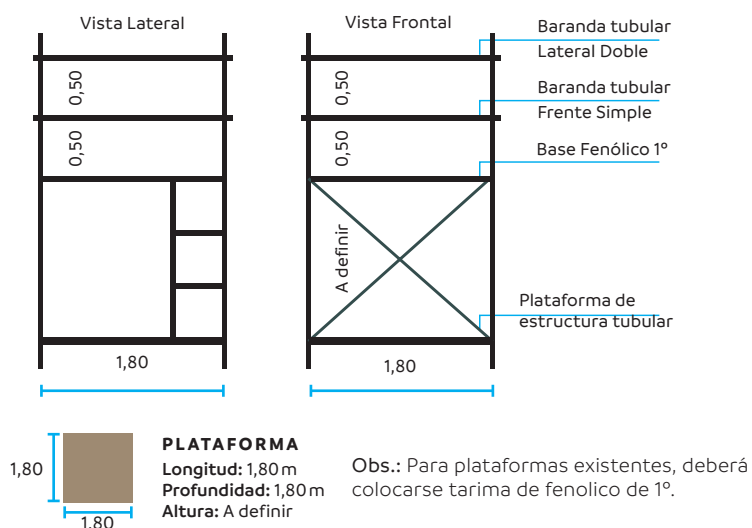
Vista Lateral

Vista Frontal

Baranda tubular Lateral Doble

Baranda tubular Frente Simple

Base Fenólico 1º

0,50

0,50

0,50

0,50

A definir

Plataforma de estructura tubular

1,80

1,80

1,80

1,80

**PLATAFORMA**
**Longitud:** 1,80 m
**Profundidad:** 1,80 m
**Altura:** A definir

**Obs.:** Para plataformas existentes, deberá colocarse tarima de fenolico de 1º.